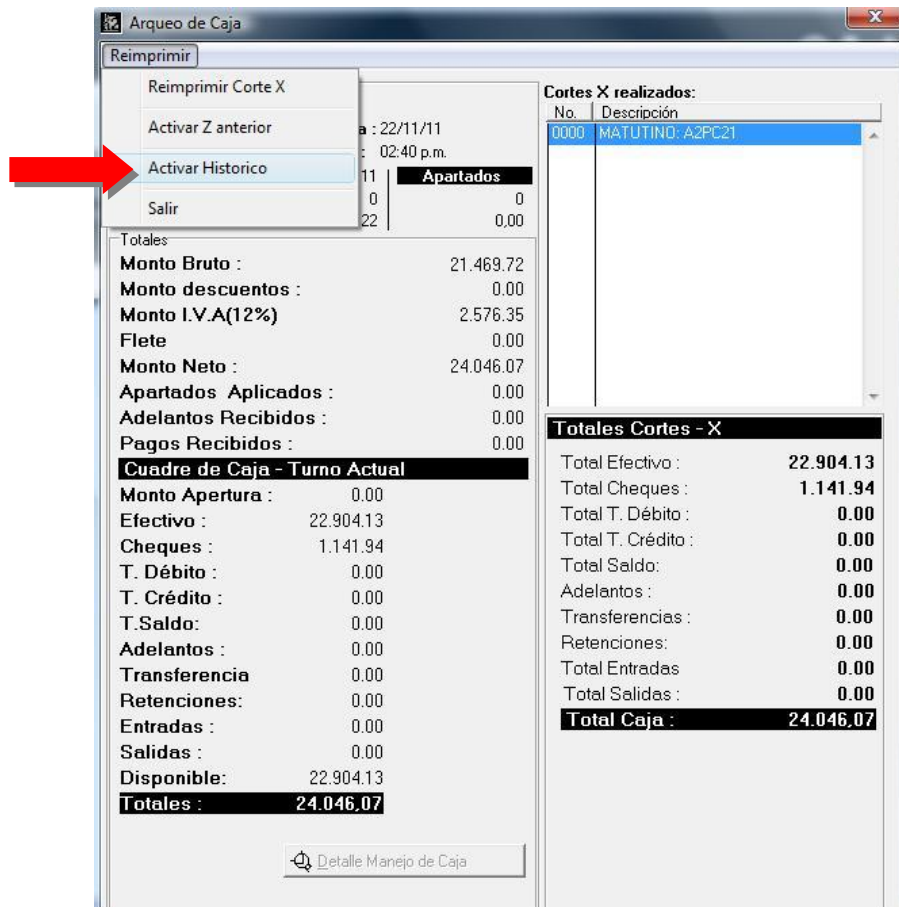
Arqueo de Caja

Reimprimir

Reimprimir Corte X

Activar Z anterior

Activar Historico

Salir

a : 22/11/11

: 02:40 p.m.

11 | Apartados

0 | 0

22 | 0,00

Totales

| | |
|---|---|
| Monto Bruto : | 21.469.72 |
| Monto descuentos : | 0.00 |
| Monto I.V.A(12%) | 2.576.35 |
| Flete | 0.00 |
| Monto Neto : | 24.046.07 |
| Apartados Aplicados : | 0.00 |
| Adelantos Recibidos : | 0.00 |
| Pagos Recibidos : | 0.00 |

Cuadre de Caja - Turno Actual

| | |
|---|---|
| Monto Apertura : | 0.00 |
| Efectivo : | 22.904.13 |
| Cheques : | 1.141.94 |
| T. Débito : | 0.00 |
| T. Crédito : | 0.00 |
| T.Saldo: | 0.00 |
| Adelantos : | 0.00 |
| Transferencia | 0.00 |
| Retenciones: | 0.00 |
| Entradas : | 0.00 |
| Salidas : | 0.00 |
| Disponible: | 22.904.13 |
| Totales : | 24.046,07 |

Detalle Manejo de Caja

Cortes X realizados:

| No. | Descripción |
|---|---|
| 0000 | MATUTINO: A2PC21 |

Totales Cortes - X

| | |
|---|---|
| Total Efectivo : | 22.904.13 |
| Total Cheques : | 1.141.94 |
| Total T. Débito : | 0.00 |
| Total T. Crédito : | 0.00 |
| Total Saldo: | 0.00 |
| Adelantos : | 0.00 |
| Transferencias : | 0.00 |
| Retenciones: | 0.00 |
| Total Entradas | 0.00 |
| Total Salidas : | 0.00 |
| Total Caja : | 24.046,07 |